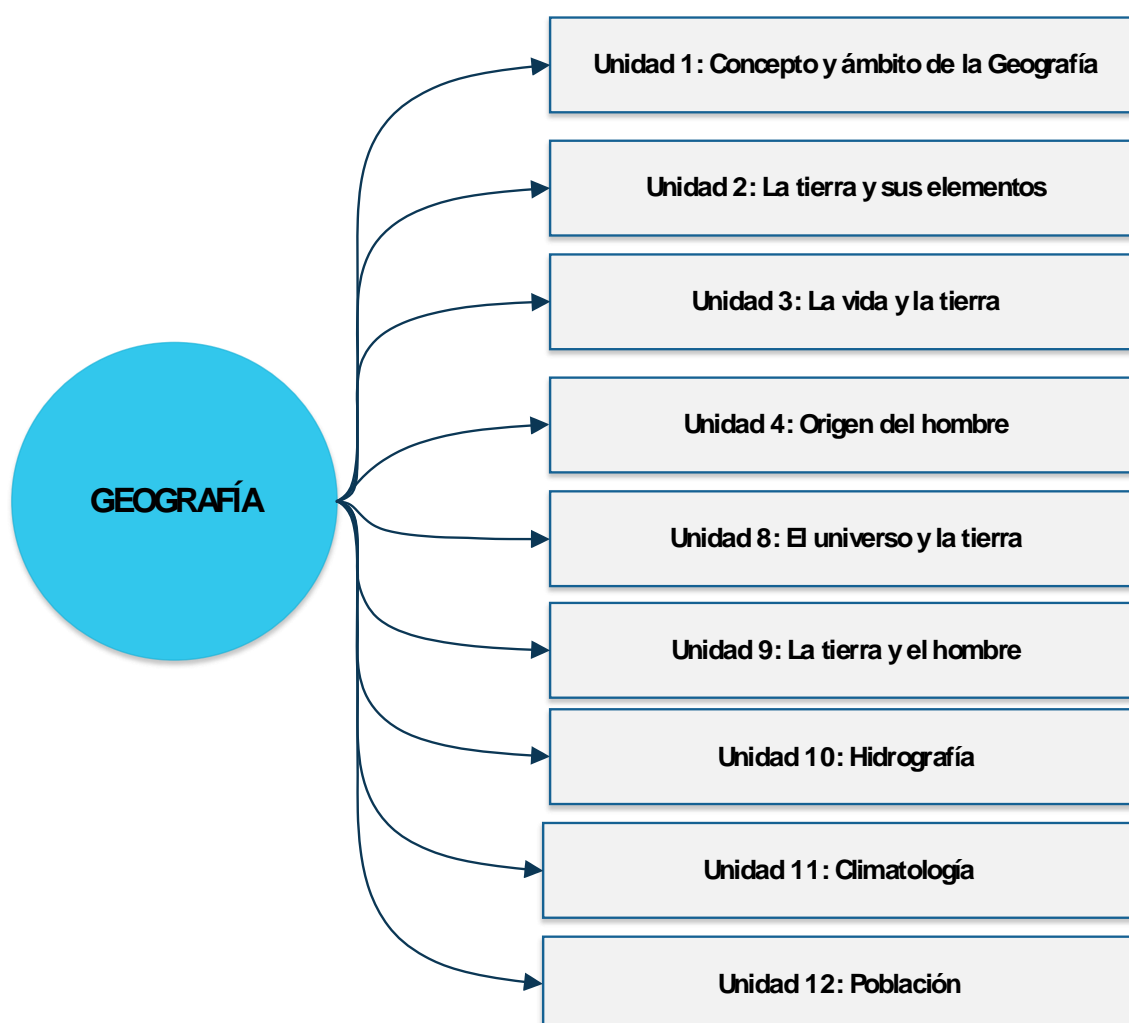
GEOGRAFÍA

Unidad 1: Concepto y ámbito de la Geografía

Unidad 2: La tierra y sus elementos

Unidad 3: La vida y la tierra

Unidad 4: Origen del hombre

Unidad 8: El universo y la tierra

Unidad 9: La tierra y el hombre

Unidad 10: Hidrografía

Unidad 11: Climatología

Unidad 12: Población